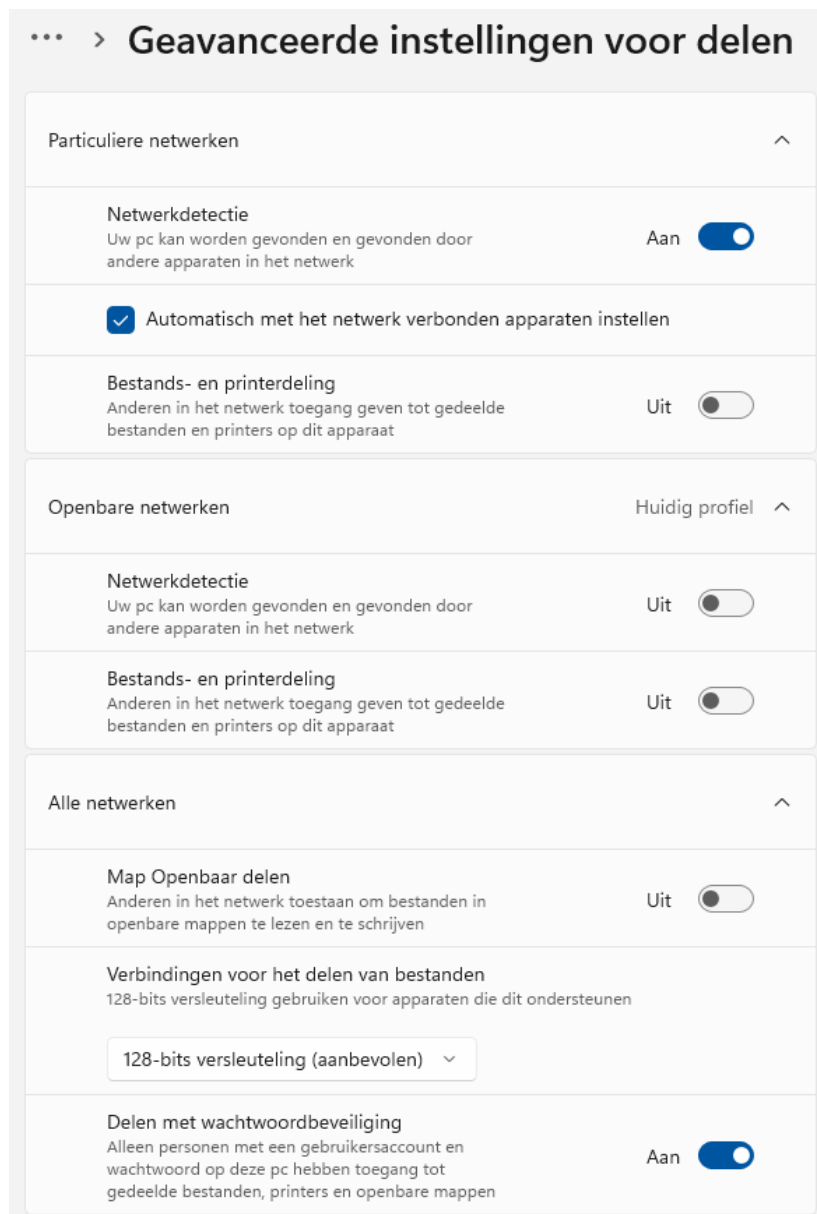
··· › Geavanceerde instellingen voor delen

Particuliere netwerken

Netwerkdetectie
Uw pc kan worden gevonden en gevonden door andere apparaten in het netwerk
Aan

Automatisch met het netwerk verbonden apparaten instellen

Bestands- en printerdeling
Anderen in het netwerk toegang geven tot gedeelde bestanden en printers op dit apparaat
Uit

Openbare netwerken
Huidig profiel

Netwerkdetectie
Uw pc kan worden gevonden en gevonden door andere apparaten in het netwerk
Uit

Bestands- en printerdeling
Anderen in het netwerk toegang geven tot gedeelde bestanden en printers op dit apparaat
Uit

Alle netwerken

Map Openbaar delen
Anderen in het netwerk toestaan om bestanden in openbare mappen te lezen en te schrijven
Uit

Verbindingen voor het delen van bestanden
128-bits versleuteling gebruiken voor apparaten die dit ondersteunen

128-bits versleuteling (aanbevolen)

Delen met wachtwoordbeveiliging
Alleen personen met een gebruikersaccount en wachtwoord op deze pc hebben toegang tot gedeelde bestanden, printers en openbare mappen
Aan